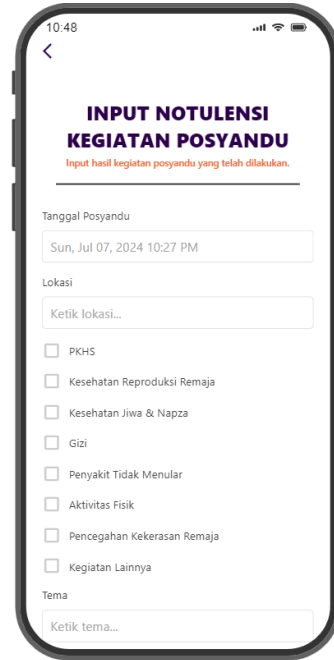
10:48

<

INPUT NOTULENSI KEGIATAN POSYANDU

Input hasil kegiatan posyandu yang telah dilakukan.

Tanggal Posyandu

Sun, Jul 07, 2024 10:27 PM

Lokasi

Ketik lokasi...

PKHS

Kesehatan Reproduksi Remaja

Kesehatan Jiwa & Napza

Gizi

Penyakit Tidak Menular

Aktivitas Fisik

Pencegahan Kekerasan Remaja

Kegiatan Lainnya

Tema

Ketik tema...